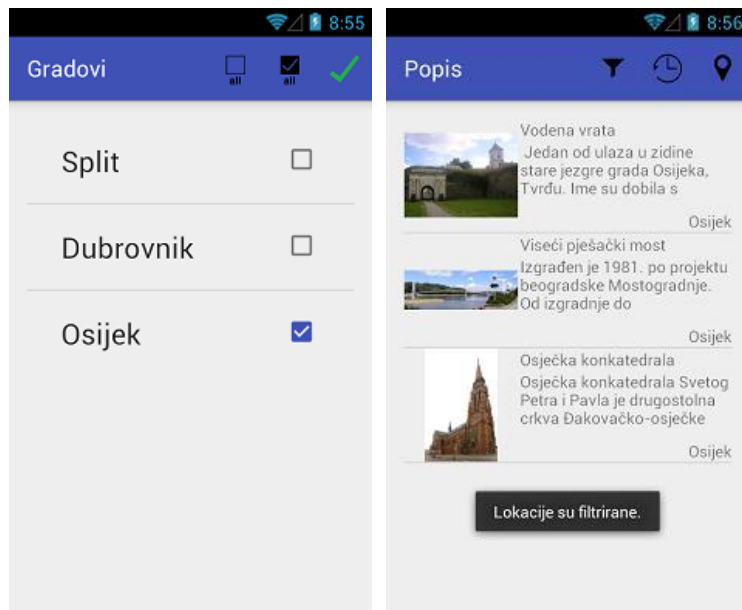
8:55

Gradovi

all

all

Split

Dubrovnik

Osijek

8:56

Popis

Vodena vrata

Jedan od ulaza u zidine stare jezgre grada Osijeka, Tvrđu. Ime su dobila s

Osijek

Viseći pješački most

Izgrađen je 1981. po projektu beogradske Mostogradnje. Od izgradnje do

Osijek

Osječka konkatedrala

Osječka konkatedrala Svetog Petra i Pavla je drugostolna crkva Đakovačko-osječke

Osijek

Lokacije su filtrirane.